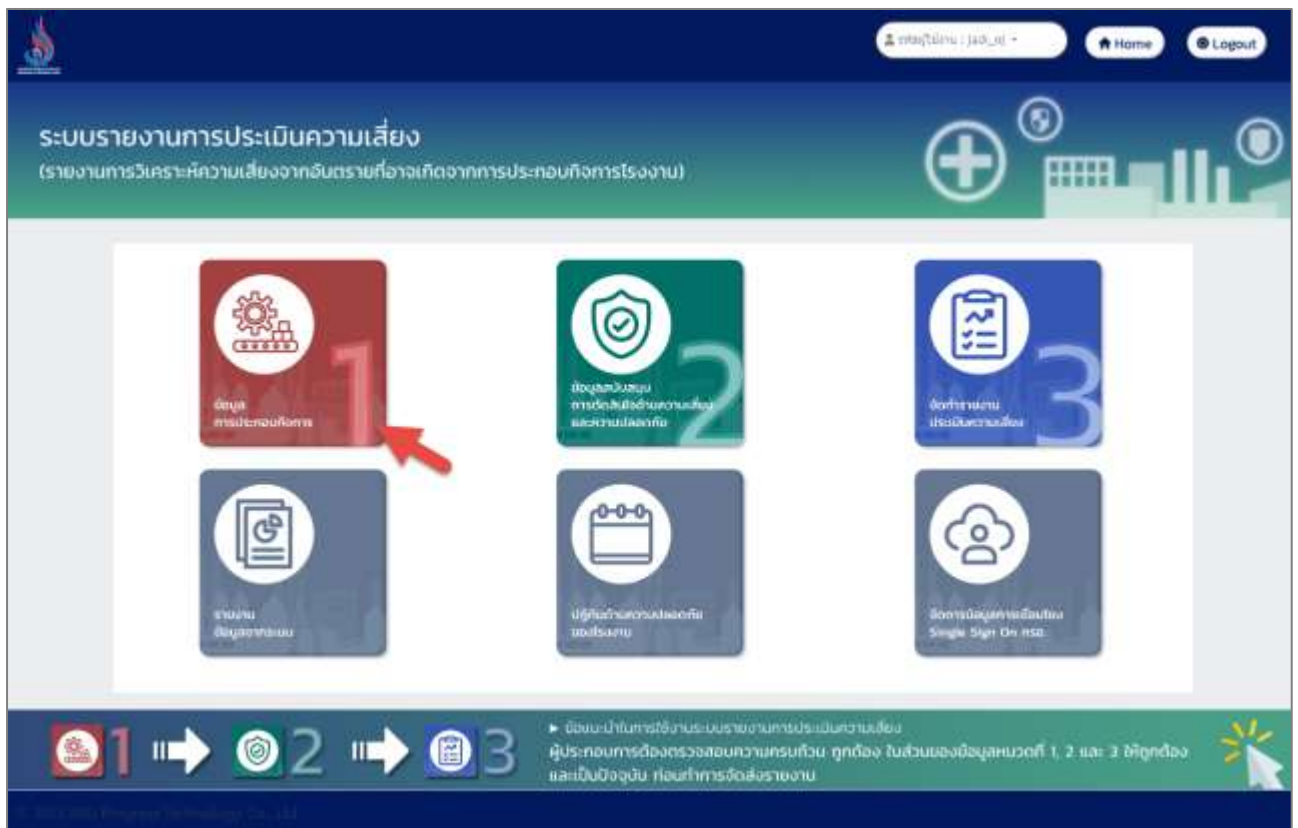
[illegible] ▾

Home

Logout

ระบบรายงานการประเมินความเสี่ยง

(รายงานการวิเคราะห์ความเสี่ยงจากอันตรายที่อาจเกิดจากการประกอบกิจการโรงงาน)

ข้อมูล การประกอบกิจการ

1

ข้อมูลสนับสนุน การตัดสินใจด้านความเสี่ยง และความปลอดภัย

2

จัดทำรายงาน ประเมินความเสี่ยง

3

รายงาน ข้อมูลจากระบบ

ปฏิทินด้านความปลอดภัย ของโรงงาน

จัดการข้อมูลการเชื่อมโยง Single Sign On RSB

1 2 3

► ข้อแนะนำในการใช้งานระบบรายงานการประเมินความเสี่ยง

ผู้ประกอบการต้องตรวจสอบความครบถ้วน ถูกต้อง ในส่วนของข้อมูลหมวดที่ 1, 2 และ 3 ให้ถูกต้อง และเป็นปัจจุบัน ก่อนทำการจัดส่งรายงาน

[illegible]